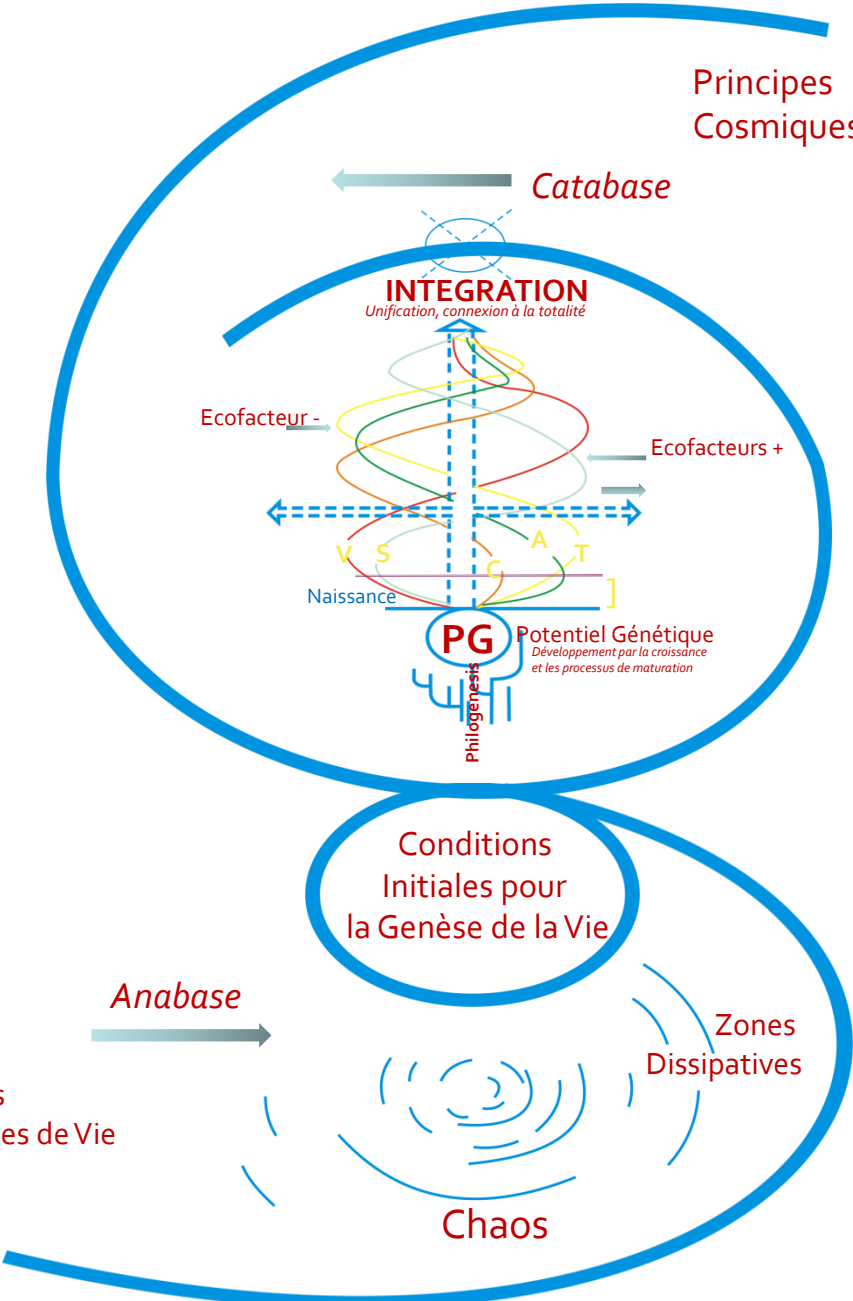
Principes Cosmiques

Catabase

INTEGRATION
Unification, connexion à la totalité

Ecofacteur -

Ecofacteurs +

V S A T C

Naissance

PG

Potentiel Génétique
Développement par la croissance et les processus de maturation

Philogenesis

Conditions Initiales pour la Genèse de la Vie

Anabase

Zones Dissipatives

s
es de Vie

Chaos